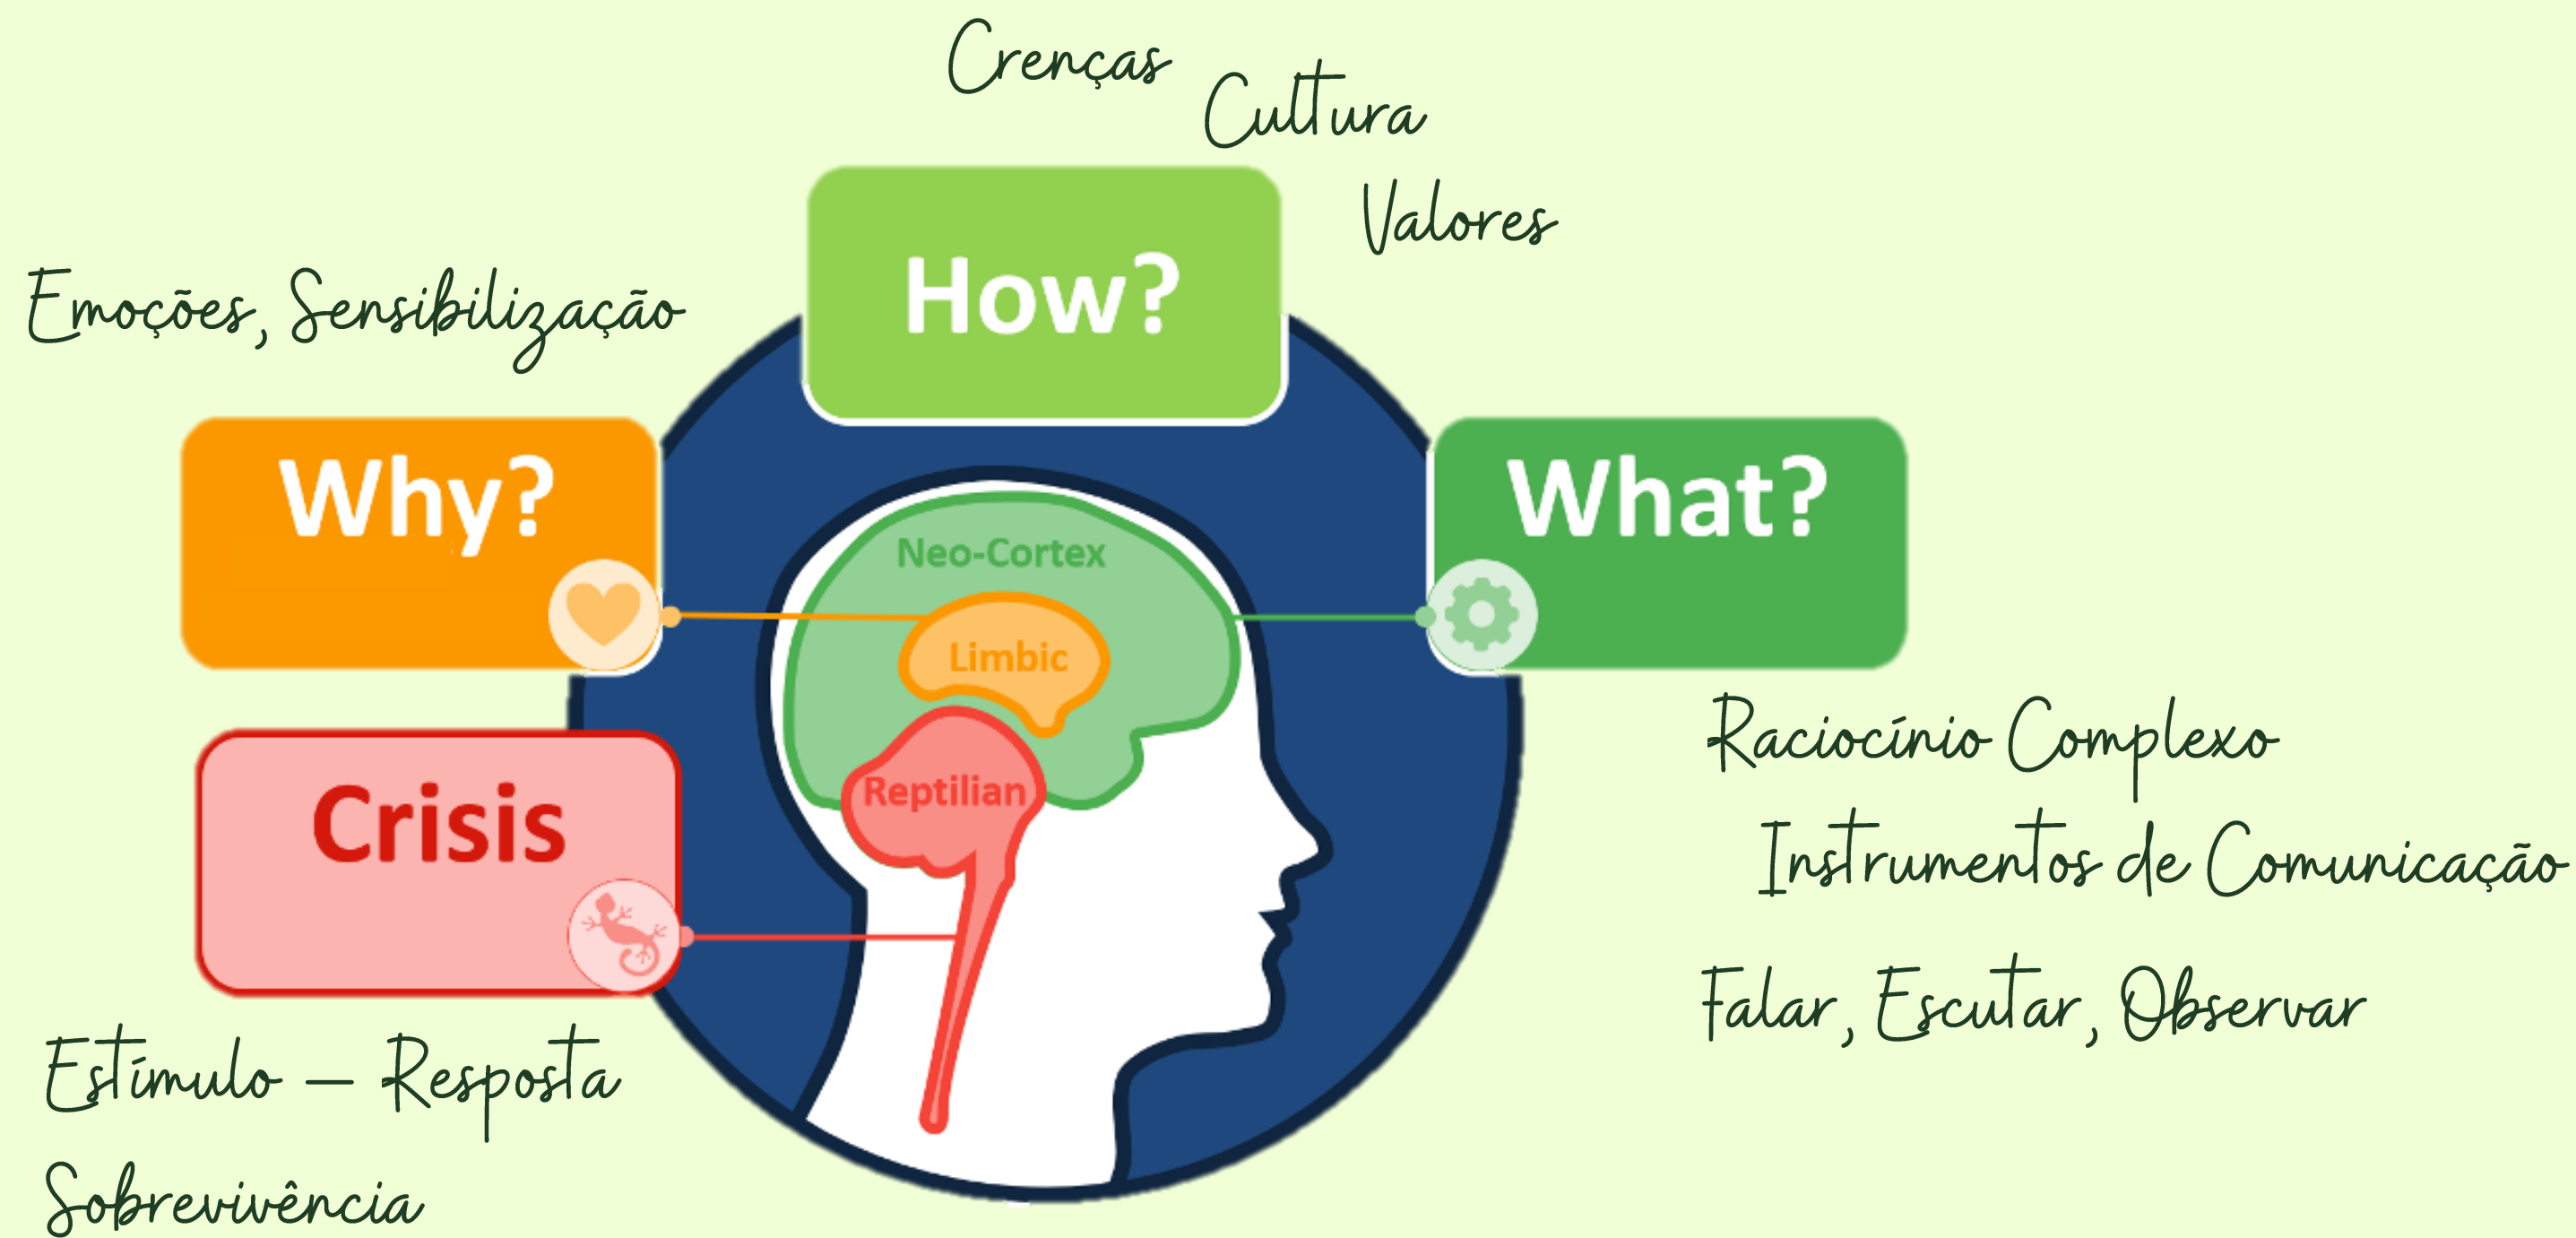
Crenças
Cultura
Valores

How?

Emoções, Sensibilização

Why?

What?

Neo-Cortex

Limbic

Reptilian

Crisis

Raciocínio Complexo
Instrumentos de Comunicação
Falar, Escutar, Observar

Estímulo – Resposta
Sobrevivência